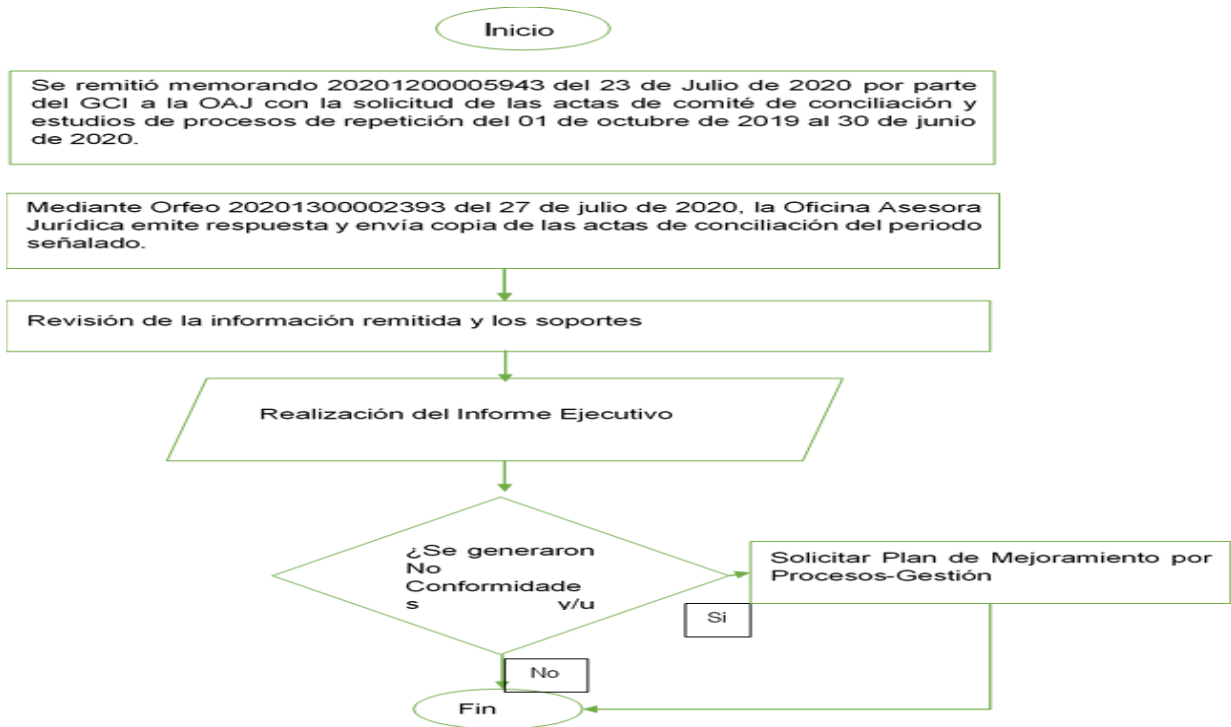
Inicio

Se remitió memorando 20201200005943 del 23 de Julio de 2020 por parte del GCI a la OAJ con la solicitud de las actas de comité de conciliación y estudios de procesos de repetición del 01 de octubre de 2019 al 30 de junio de 2020.

Mediante Orfeo 20201300002393 del 27 de julio de 2020, la Oficina Asesora Jurídica emite respuesta y envía copia de las actas de conciliación del periodo señalado.

Revisión de la información remitida y los soportes

Realización del Informe Ejecutivo

¿Se generaron No Conformidade s y/u

Solicitar Plan de Mejoramiento por Procesos-Gestión

Si

No

Fin